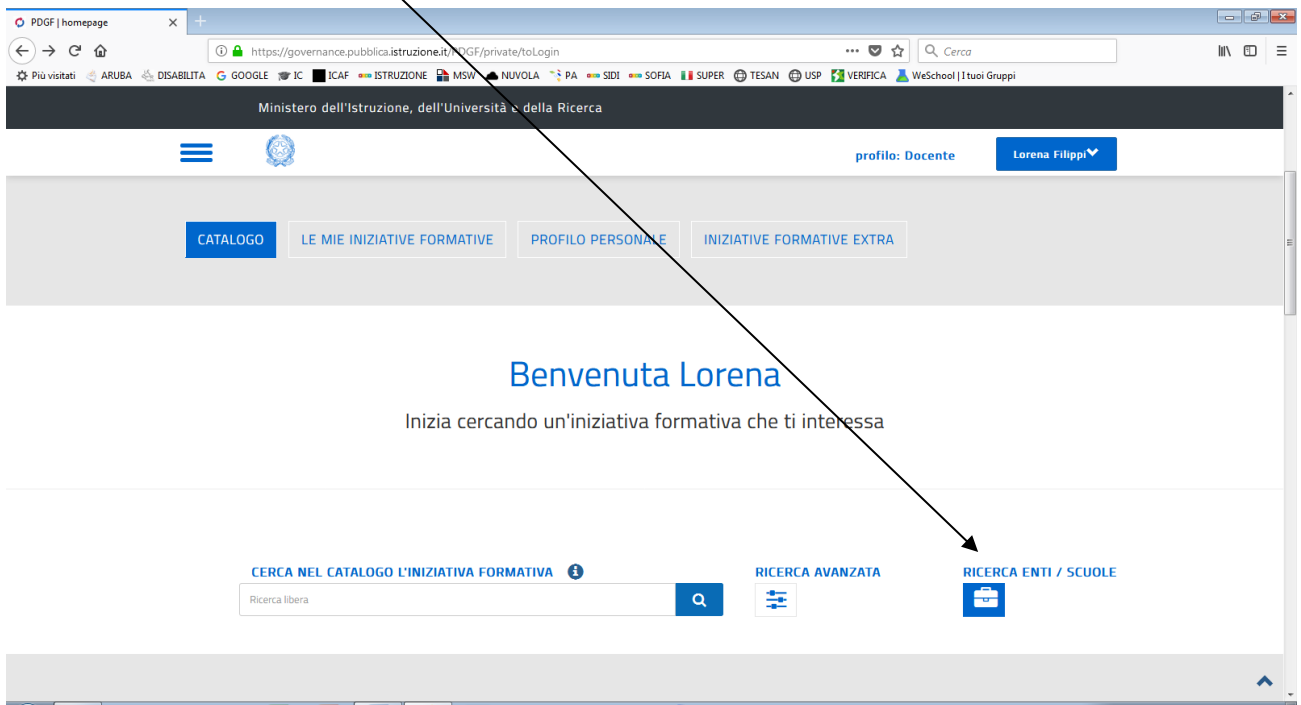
PDGF | homepage

https://governance.pubblica.istruzione.it/PDGF/private/toLogin

Cerca

Più visitati ARUBA DISABILITA GOOGLE IC ICAF ISTRUZIONE MSW NUVOLA PA SIDI SOFIA SUPER TESAN USP VERIFICA WeSchool | I tuoi Gruppi

Ministero dell'Istruzione, dell'Università e della Ricerca

profilo: Docente

Lorena Filippi

CATALOGO LE MIE INIZIATIVE FORMATIVE PROFILO PERSONALE INIZIATIVE FORMATIVE EXTRA

Benvenuta Lorena

Inizia cercando un'iniziativa formativa che ti interessa

CERCA NEL CATALOGO L'INIZIATIVA FORMATIVA

Ricerca libera

RICERCA AVANZATA

RICERCA ENTI / SCUOLE